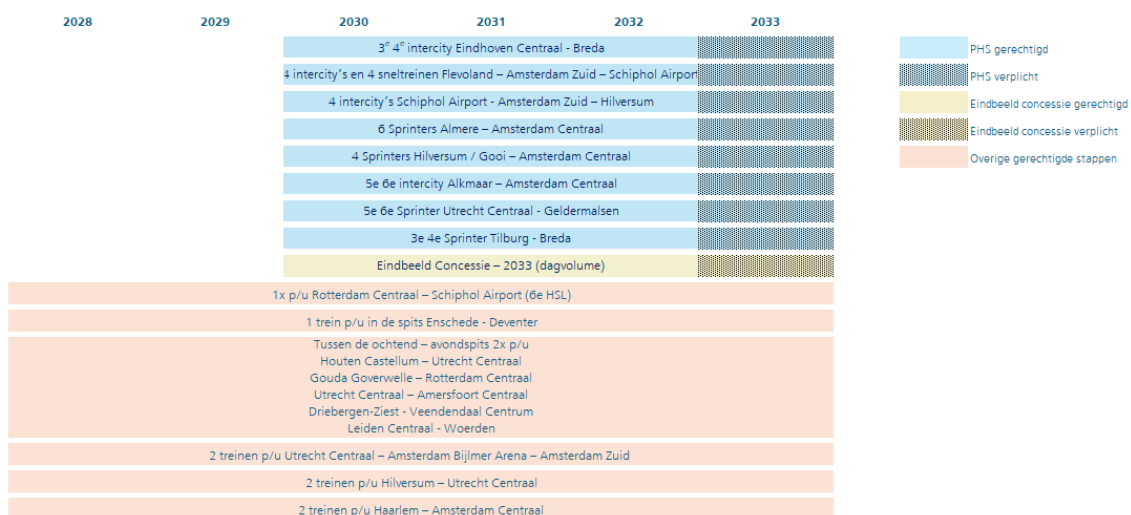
2028 2029 2030 2031 2032 2033

3$^e$ 4$^e$ intercity Eindhoven Centraal - Breda

4 intercity's en 4 sneltreinen Flevoland – Amsterdam Zuid – Schiphol Airport

4 intercity's Schiphol Airport - Amsterdam Zuid – Hilversum

6 Sprinters Almere – Amsterdam Centraal

4 Sprinters Hilversum / Gooi – Amsterdam Centraal

5e 6e intercity Alkmaar – Amsterdam Centraal

5e 6e Sprinter Utrecht Centraal - Geldermalsen

3e 4e Sprinter Tilburg - Breda

Eindbeeld Concessie – 2033 (dagvolume)

1x p/u Rotterdam Centraal – Schiphol Airport (6e HSL)

1 trein p/u in de spits Enschede - Deventer

Tussen de ochtend – avondspits 2x p/u
Houten Castellum – Utrecht Centraal
Gouda Goverwelle – Rotterdam Centraal
Utrecht Centraal – Amersfoort Centraal
Driebergen-Ziest - Veendendaal Centrum
Leiden Centraal - Woerden

2 treinen p/u Utrecht Centraal – Amsterdam Bijlmer Arena – Amsterdam Zuid

2 treinen p/u Hilversum – Utrecht Centraal

2 treinen p/u Haarlem – Amsterdam Centraal

PHS gerechtigd

PHS verplicht

Eindbeeld concessie gerechtigd

Eindbeeld concessie verplicht

Overige gerechtigde stappen